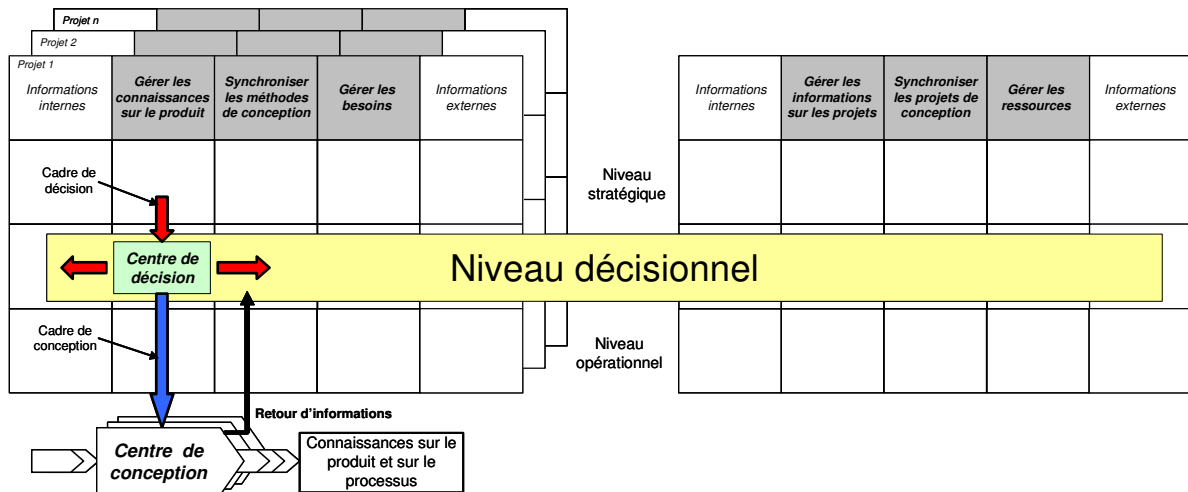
Projet n

Projet 2

Projet 1

| Informations internes | Gérer les connaissances sur le produit | Synchroniser les méthodes de conception | Gérer les besoins | Informations externes |
|---|---|---|---|---|

| Informations internes | Gérer les informations sur les projets | Synchroniser les projets de conception | Gérer les ressources | Informations externes |
|---|---|---|---|---|

Cadre de décision

Niveau stratégique

Centre de décision

Niveau décisionnel

Cadre de conception

Niveau opérationnel

Retour d'informations

Centre de conception

Connaissances sur le produit et sur le processus